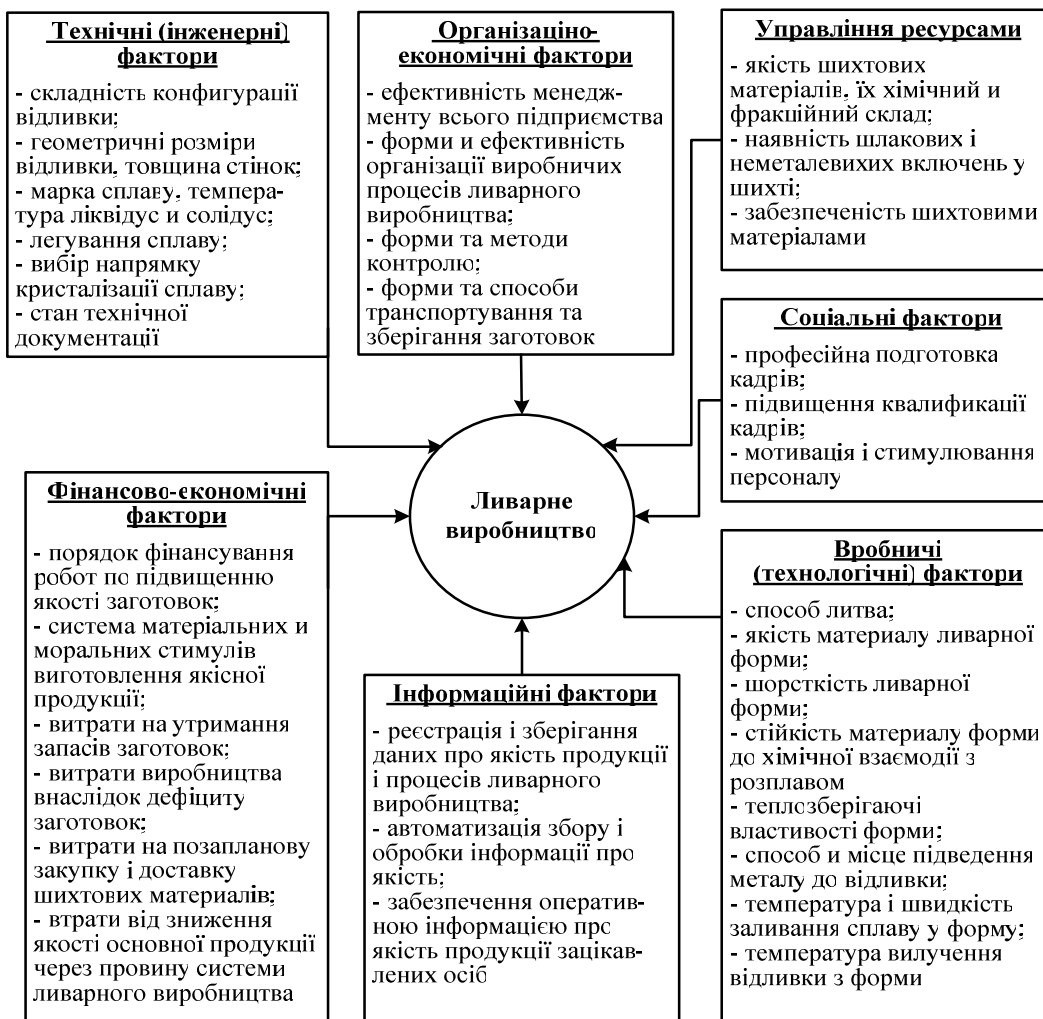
Технічні (інженерні) фактори

- складність конфигурації відливки;
- геометричні розміри відливки, товщина стінок;
- марка сплаву, температура ліквідус и солідус;
- легування сплаву;
- вибір напрямку кристалізації сплаву;
- стан технічної документації

Організаціно-економічні фактори

- ефективність менеджменту всього підприємства
- форми и ефективність організації виробничих процесів ливарного виробництва;
- форми та методи контролю;
- форми та способи транспортування та зберігання заготовок

Управління ресурсами

- якість шихтових матеріалів, їх хімічний и фракційний склад;
- наявність шлакових і неметалевих включень у шихті;
- забезпеченість шихтовими матеріалами

Соціальні фактори

- професійна подготовка кадрів;
- підвищення квалификації кадрів;
- мотивація і стимулювання персоналу

Ливарне виробництво

Фінансово-економічні фактори

- порядок фінансування робот по підвищенню якості заготовок;
- система матеріальних и моральних стимулів виготовлення якісної продукції;
- витрати на утримання запасів заготовок;
- витрати виробництва внаслідок дефіциту заготовок;
- витрати на позапланову закупку і доставку шихтових матеріалів;
- втрати від зниження якості основної продукції через провину системи ливарного виробництва

Інформаційні фактори

- реєстрація і зберігання даних про якість продукції і процесів ливарного виробництва;
- автоматизація збору і обробки інформації про якість;
- забезпечення оперативною інформацією про якість продукції зацікавлених осіб

Вробничі (технологічні) фактори

- способ литва;
- якість материалу ливарної форми;
- шорсткість ливарної форми;
- стійкість материалу форми до хімічної взаємодії з розплавом
- теплозберігаючі властивості форми;
- способ и місце підведення металу до відливки;
- температура і швидкість заливання сплаву у форму;
- температура вилучення відливки з форми